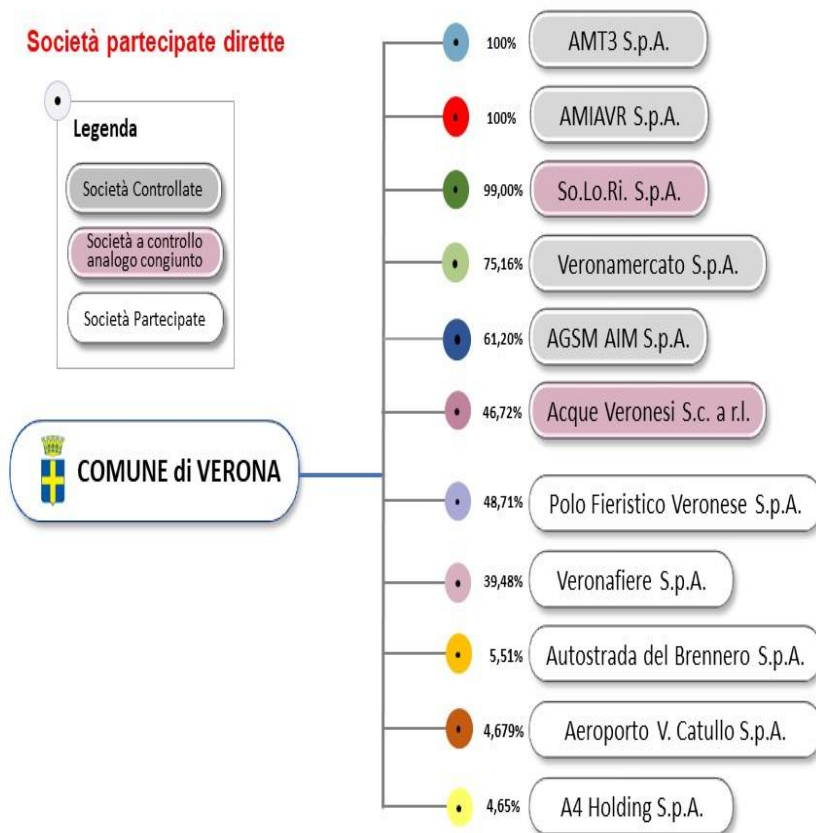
Società partecipate dirette

Legenda

Società Controllate

Società a controllo analogo congiunto

Società Partecipate

COMUNE di VERONA

100% AMT3 S.p.A.

100% AMIAVR S.p.A.

99,00% So.Lo.Ri. S.p.A.

75,16% Veronamercato S.p.A.

61,20% AGSM AIM S.p.A.

46,72% Acque Veronesi S.c. a r.l.

48,71% Polo Fieristico Veronese S.p.A.

39,48% Veronafiere S.p.A.

5,51% Autostrada del Brennero S.p.A.

4,679% Aeroporto V. Catullo S.p.A.

4,65% A4 Holding S.p.A.